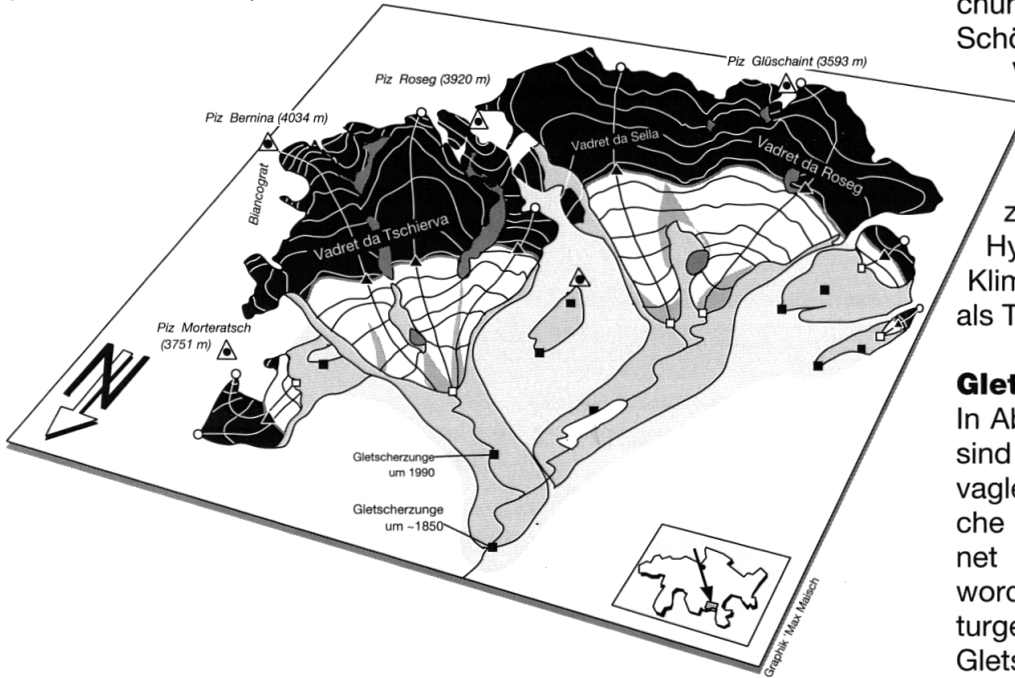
Piz Glüschaint (3593 m)
Piz Roseg (3920 m)
Piz Bernina (4034 m)
Biancograt
Vadret da Sella
Vadret da Roseg
Vadret da Tschierva
Piz Morteratsch (3751 m)
N
Gletscherzunge um 1990
Gletscherzunge um ~1850
Graphik: Max Maisch

chur
Schö
V
z
Hy
Klim
als T

Glet
In Ab
sind
vagle
che
net
word
turge
Glets